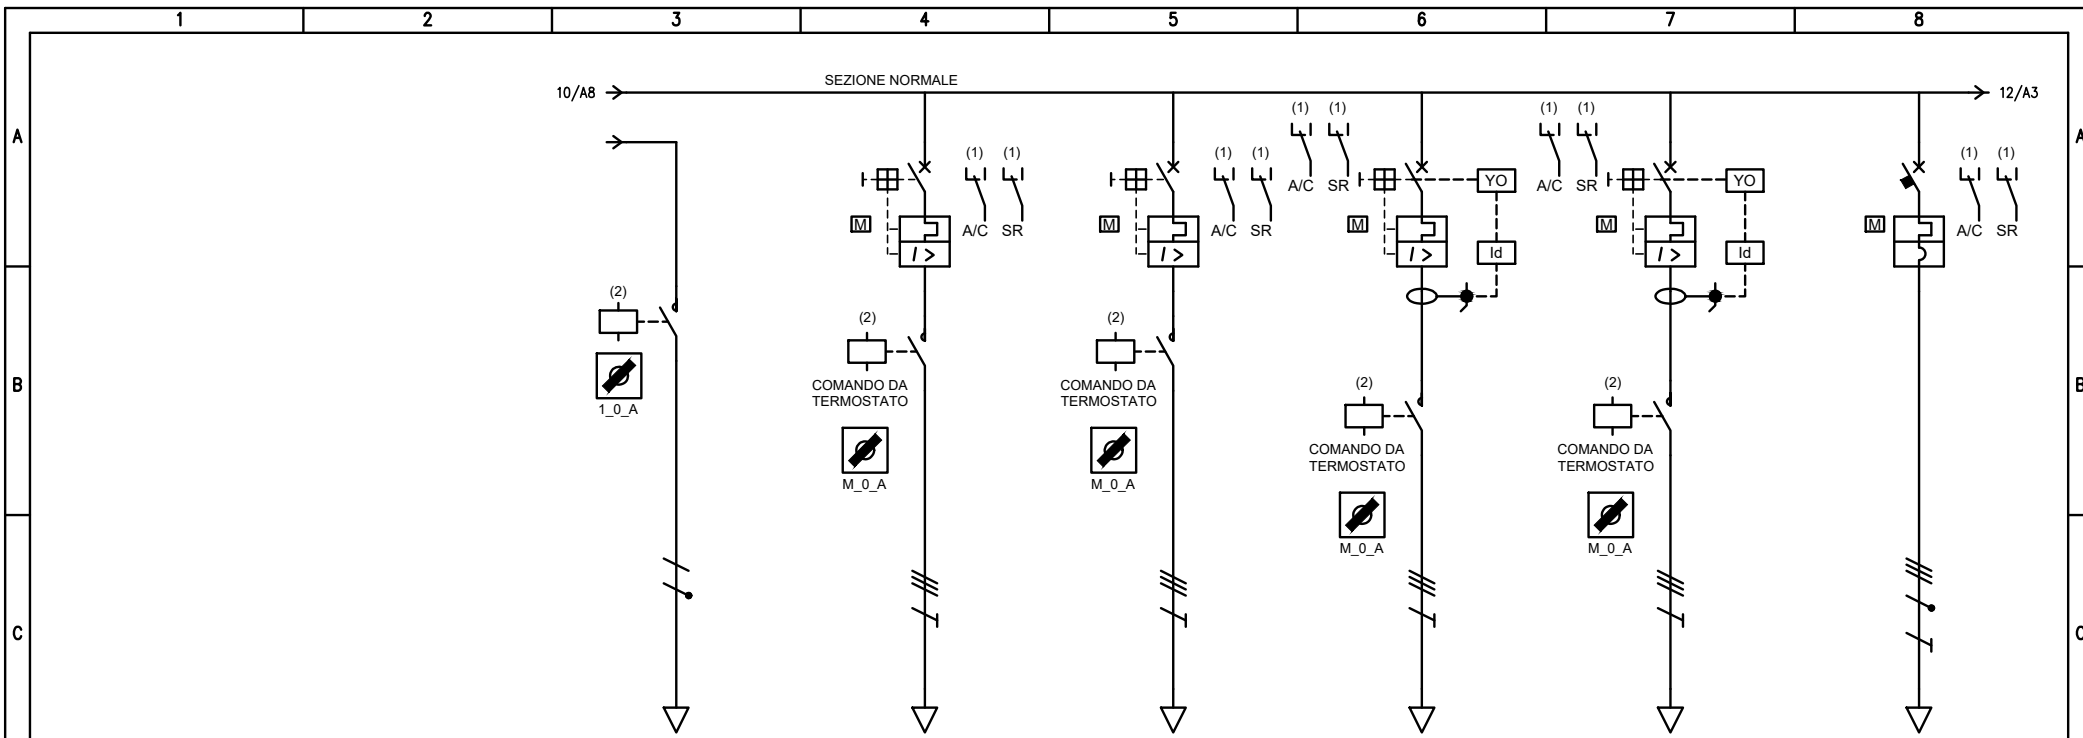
1 2 3 4 5 6 7 8

A
B
C

10/A8
SEZIONE NORMALE
12/A3

(1) (1)
A/C SR
(1) (1)
A/C SR

M
I >
(1) (1)
A/C SR

M
I >
(1) (1)
A/C SR

M
I >
YO
Id

M
I >
YO
Id

M
(1) (1)
A/C SR

(2)
1_0_A

(2)
COMANDO DA TERMOSTATO
M_0_A

(2)
COMANDO DA TERMOSTATO
M_0_A

(2)
COMANDO DA TERMOSTATO
M_0_A

(2)
COMANDO DA TERMOSTATO
M_0_A